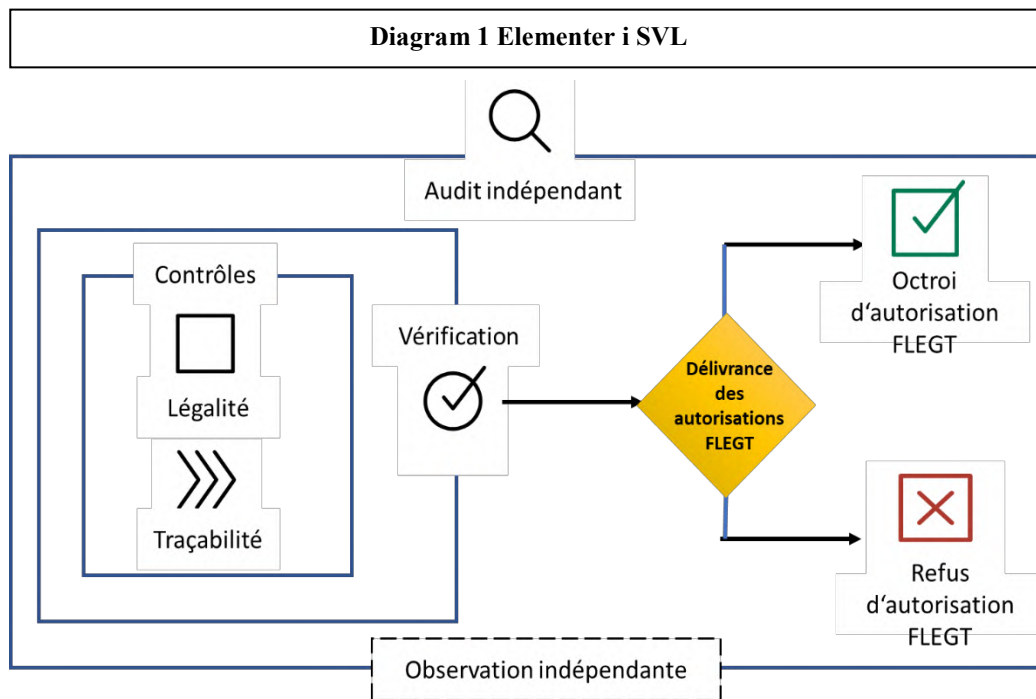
Diagram 1 Elementer i SVL

Audit indépendant

Contrôles

Légalité

Traçabilité

Vérification

Délivrance des autorisations FLEGT

Octroi d'autorisation FLEGT

Refus d'autorisation FLEGT

Observation indépendante